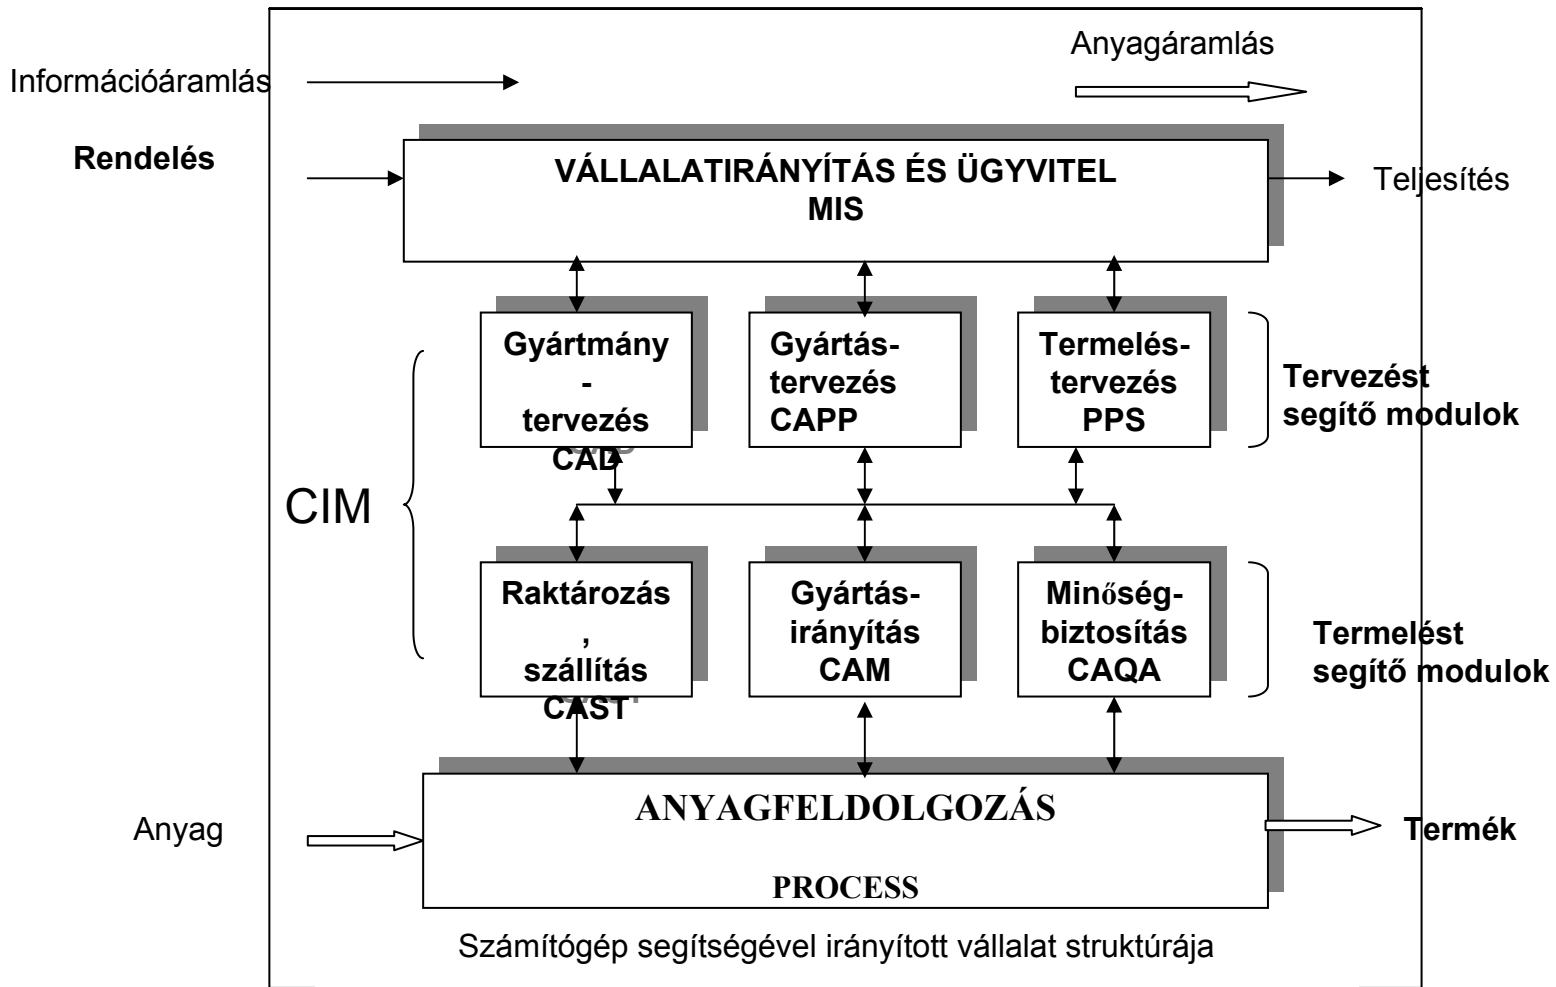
Anyagáramlás

Információáramlás

Rendelés

VÁLLALATIRÁNYÍTÁS ÉS ÜGYVITEL
MIS

Teljesítés

Gyártmány
-
tervezés
CAD

Gyártás-
tervezés
CAPP

Termelés-
tervezés
PPS

Tervezést segítő modulok

CIM

Raktározás
,
szállítás
CAST

Gyártás-
irányítás
CAM

Minőség-
biztosítás
CAQA

Termelést segítő modulok

Anyag

ANYAGFELDOLGOZÁS

PROCESS

Termék

Számítógép segítségével irányított vállalat struktúrája